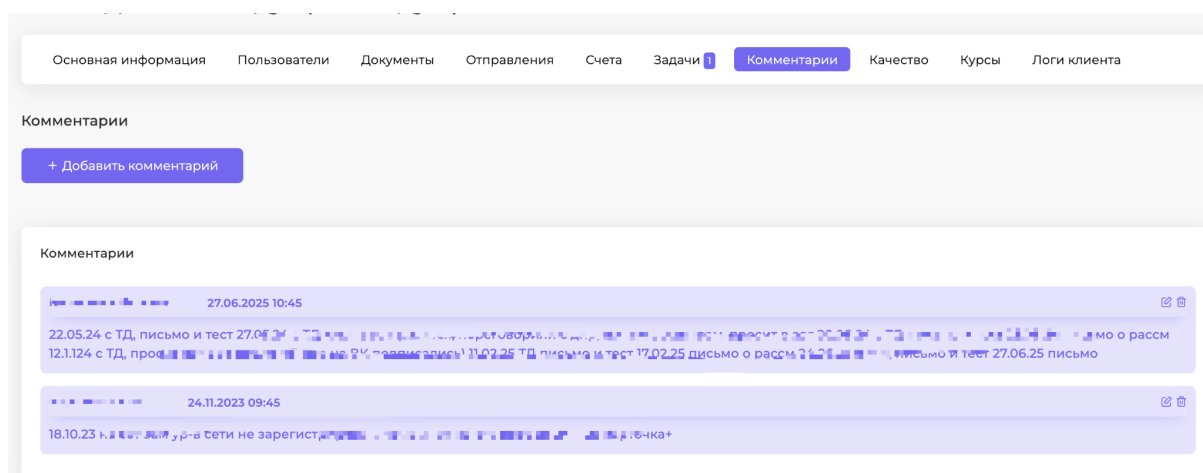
Основная информация Пользователи Документы Отправления Счета Задачи 1 Комментарии Качество Курсы Логи клиента

Комментарии

+ Добавить комментарий

Комментарии

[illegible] 27.06.2025 10:45

22.05.24 с ТД, письмо и тест 27.05 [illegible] мо о рассм 12.1.124 с ТД, про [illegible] ВК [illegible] 11.02.25 ТД письмо и тест 17.02.25 письмо о рассм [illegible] письмо и тест 27.06.25 письмо

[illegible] 24.11.2023 09:45

18.10.23 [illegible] сети не зарегист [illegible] чка+